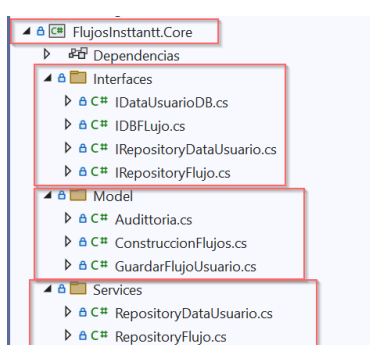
C# FlujosInsttantt.Core
Dependencias
Interfaces
C# IDataUsuarioDB.cs
C# IDBFLujo.cs
C# IRepositoryDataUsuario.cs
C# IRepositoryFlujo.cs
Model
C# Audittoria.cs
C# ConstruccionFlujos.cs
C# GuardarFlujoUsuario.cs
Services
C# RepositoryDataUsuario.cs
C# RepositoryFlujo.cs